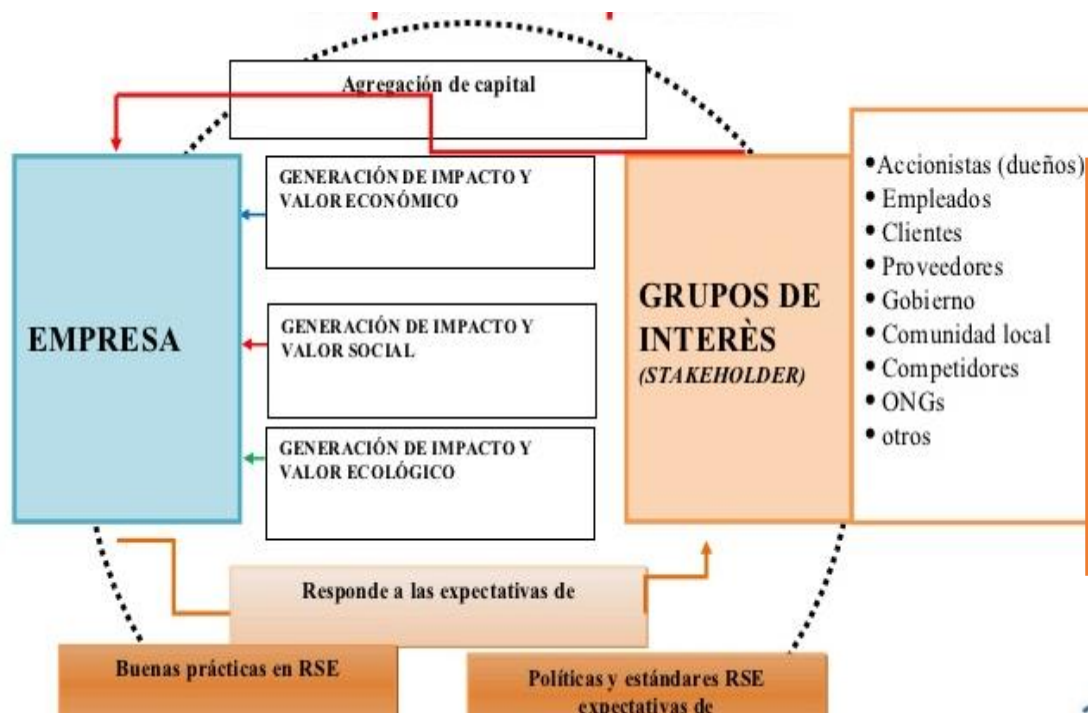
Agregación de capital

EMPRESA

GENERACIÓN DE IMPACTO Y VALOR ECONÓMICO

GENERACIÓN DE IMPACTO Y VALOR SOCIAL

GENERACIÓN DE IMPACTO Y VALOR ECOLÓGICO

GRUPOS DE INTERÈS (STAKEHOLDER)

- Accionistas (dueños)
- Empleados
- Clientes
- Proveedores
- Gobierno
- Comunidad local
- Competidores
- ONGs
- otros

Responde a las expectativas de

Buenas prácticas en RSE

Políticas y estándares RSE expectativas de